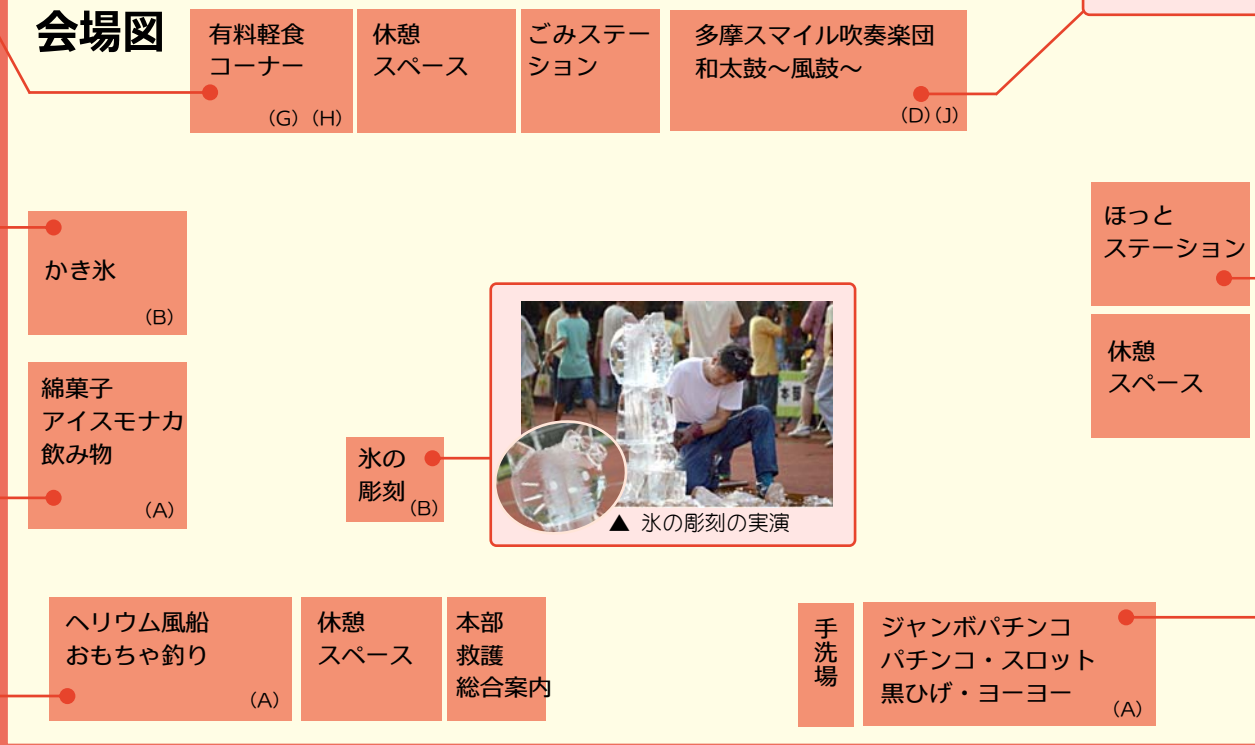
会場図

有料軽食コーナー
(G) (H)

休憩スペース

ごみステーション

多摩スマイル吹奏楽団
和太鼓〜風鼓〜
(D) (J)

かき氷
(B)

ほっとステーション

休憩スペース

綿菓子
アイスモナカ
飲み物
(A)

氷の彫刻
(B)

▲ 氷の彫刻の実演

ヘリウム風船
おもちゃ釣り
(A)

休憩スペース

本部
救護
総合案内

手洗場

ジャンボパチンコ
パチンコ・スロット
黒ひげ・ヨーヨー
(A)